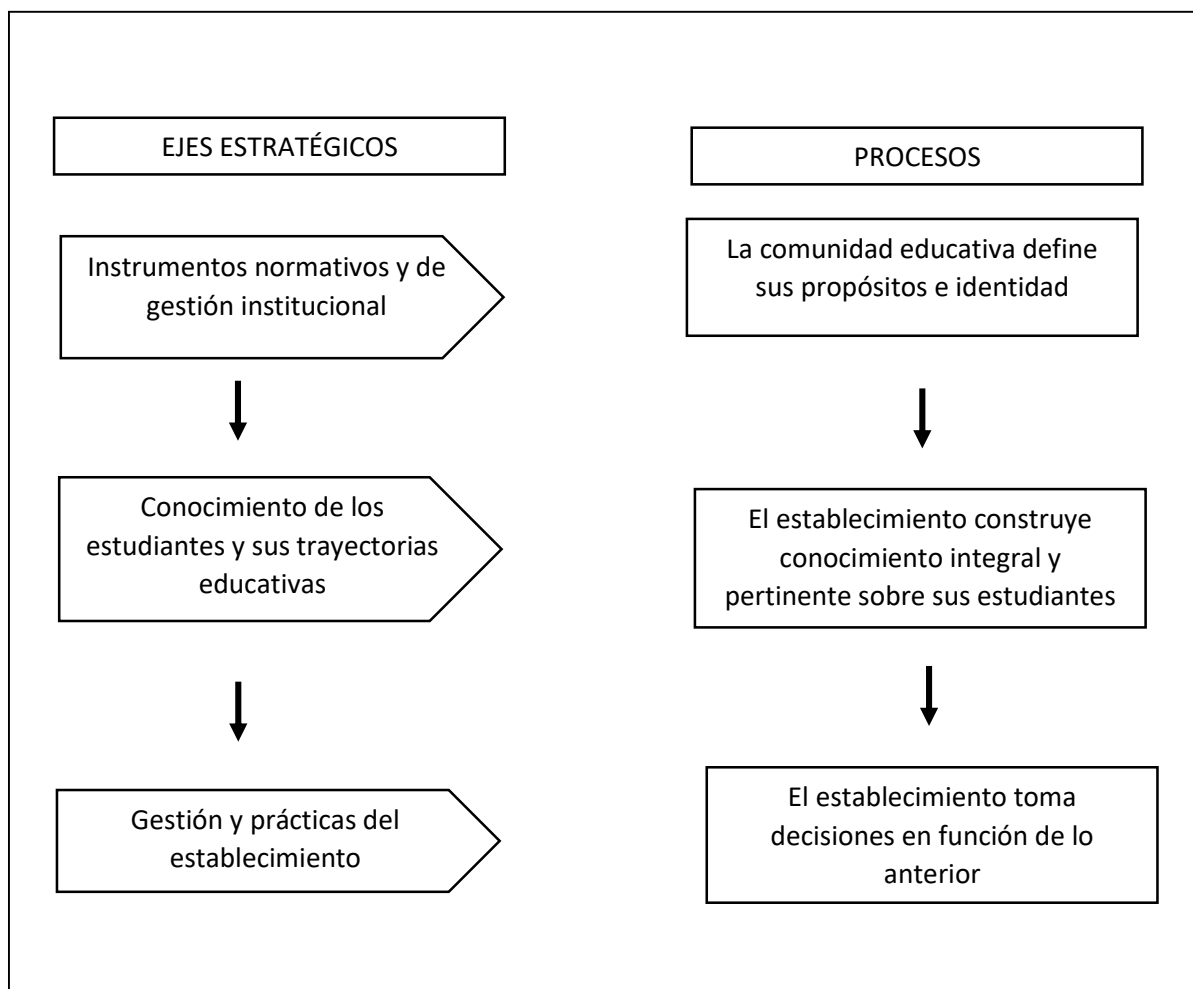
EJES ESTRATÉGICOS

Instrumentos normativos y de gestión institucional

Conocimiento de los estudiantes y sus trayectorias educativas

Gestión y prácticas del establecimiento

PROCESOS

La comunidad educativa define sus propósitos e identidad

El establecimiento construye conocimiento integral y pertinente sobre sus estudiantes

El establecimiento toma decisiones en función de lo anterior